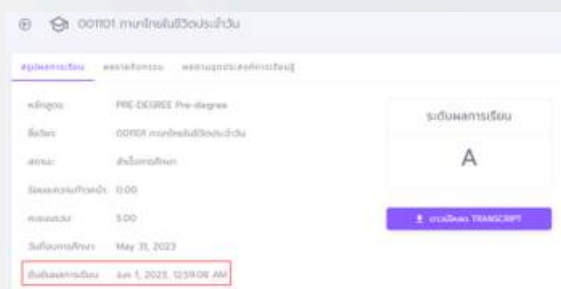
001101 ภาษาไทยในชีวิตประจำวัน

สรุปผลการเรียน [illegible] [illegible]

หลักสูตร PRE-DEGREE Pre-degree

รายวิชา 001101 ภาษาไทยในชีวิตประจำวัน

สถานะ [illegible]

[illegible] 0.00

คะแนนรวม 5.00

วันที่จบการศึกษา May 31, 2023

วันที่ผลการเรียน Jun 1, 2023, 12:59:06 AM

ระดับผลการเรียน

A

ดาวน์โหลด TRANSCRIPT